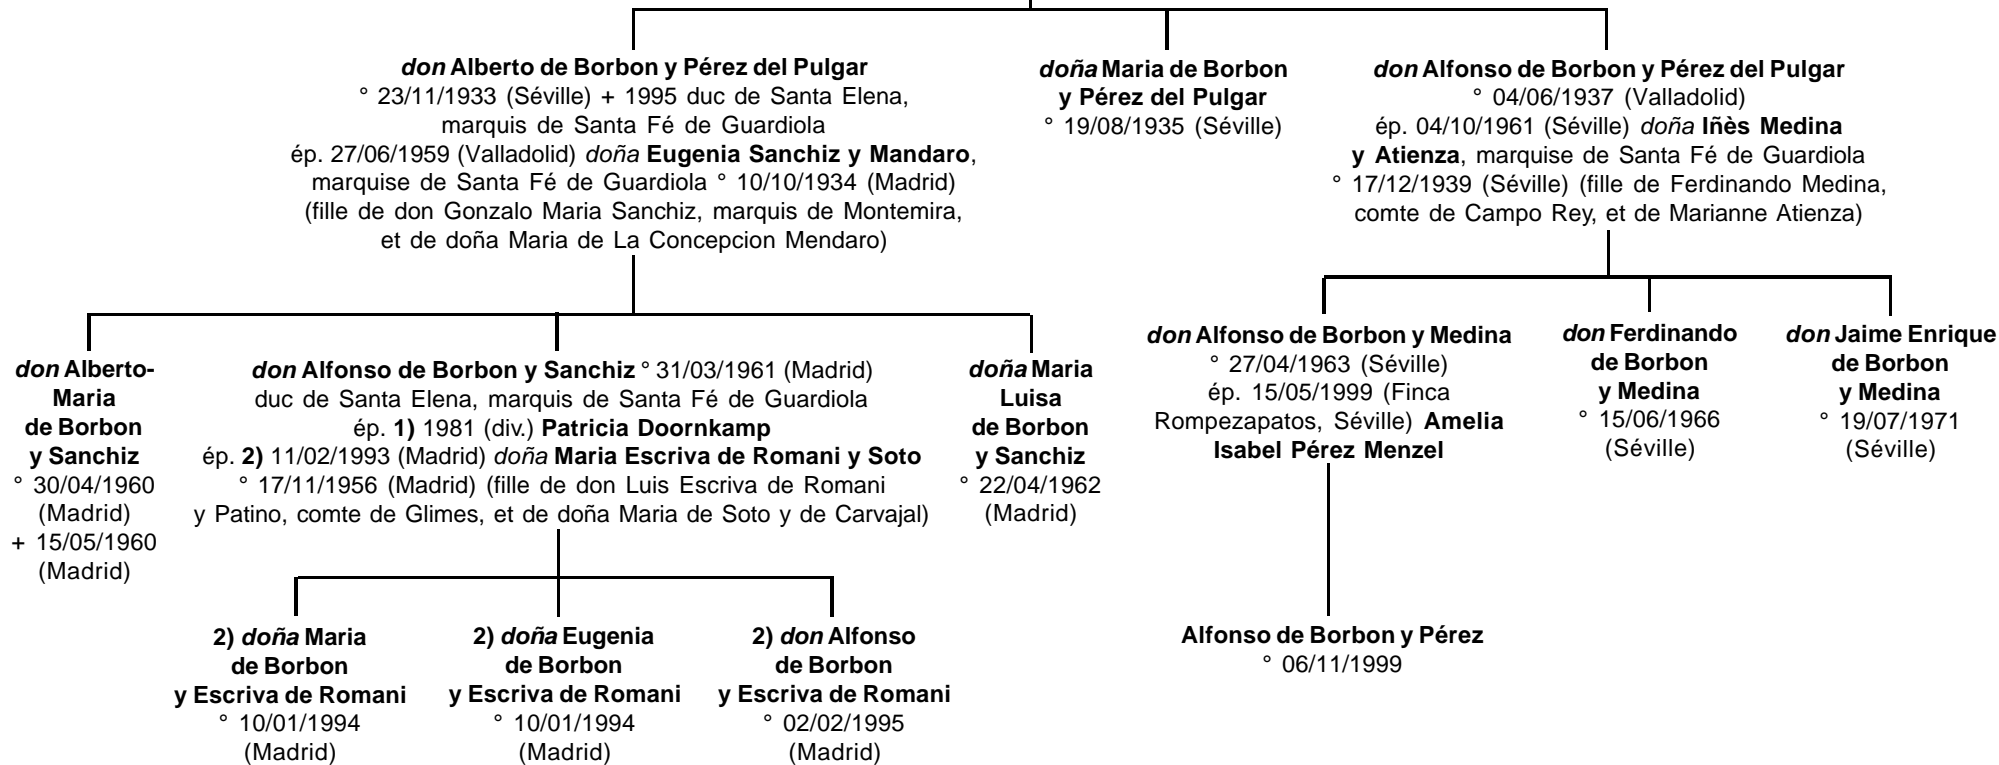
don Alberto de Borbon y Pérez del Pulgar
° 23/11/1933 (Séville) + 1995 duc de Santa Elena, marquis de Santa Fé de Guardiola
ép. 27/06/1959 (Valladolid) doña Eugenia Sanchiz y Mandaro, marquise de Santa Fé de Guardiola ° 10/10/1934 (Madrid) (fille de don Gonzalo Maria Sanchiz, marquis de Montemira, et de doña Maria de La Concepcion Mendaro)

doña Maria de Borbon y Pérez del Pulgar
° 19/08/1935 (Séville)

don Alfonso de Borbon y Pérez del Pulgar
° 04/06/1937 (Valladolid)
ép. 04/10/1961 (Séville) doña Iñès Medina y Atienza, marquise de Santa Fé de Guardiola ° 17/12/1939 (Séville) (fille de Ferdinando Medina, comte de Campo Rey, et de Marianne Atienza)

don Alberto-Maria de Borbon y Sanchiz
° 30/04/1960 (Madrid)
+ 15/05/1960 (Madrid)

don Alfonso de Borbon y Sanchiz ° 31/03/1961 (Madrid)
duc de Santa Elena, marquis de Santa Fé de Guardiola
ép. 1) 1981 (div.) Patricia Doornkamp
ép. 2) 11/02/1993 (Madrid) doña Maria Escriva de Romani y Soto
° 17/11/1956 (Madrid) (fille de don Luis Escriva de Romani y Patino, comte de Glimes, et de doña Maria de Soto y de Carvajal)

doña Maria Luisa de Borbon y Sanchiz
° 22/04/1962 (Madrid)

don Alfonso de Borbon y Medina
° 27/04/1963 (Séville)
ép. 15/05/1999 (Finca Rompezapatos, Séville) Amelia Isabel Pérez Menzel

don Ferdinando de Borbon y Medina
° 15/06/1966 (Séville)

don Jaime Enrique de Borbon y Medina
° 19/07/1971 (Séville)

2) doña Maria de Borbon y Escriva de Romani
° 10/01/1994 (Madrid)

2) doña Eugenia de Borbon y Escriva de Romani
° 10/01/1994 (Madrid)

2) don Alfonso de Borbon y Escriva de Romani
° 02/02/1995 (Madrid)

Alfonso de Borbon y Pérez
° 06/11/1999